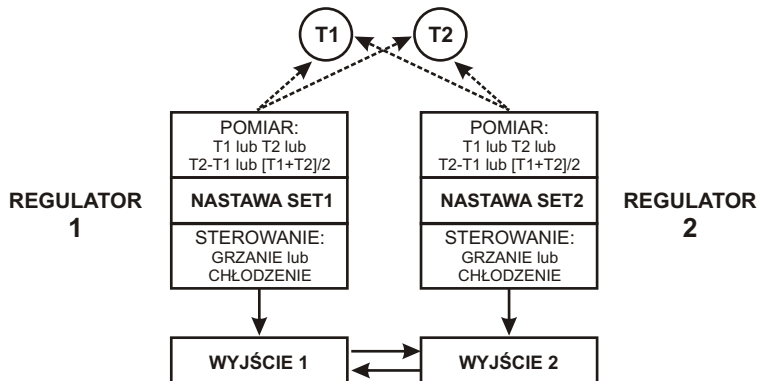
T1

T2

POMIAR:
T1 lub T2 lub
T2-T1 lub [T1+T2]/2

NASTAWA SET1

STEROWANIE:
GRZANIE lub
CHŁODZENIE

POMIAR:
T1 lub T2 lub
T2-T1 lub [T1+T2]/2

NASTAWA SET2

STEROWANIE:
GRZANIE lub
CHŁODZENIE

REGULATOR
1

REGULATOR
2

WYJŚCIE 1

WYJŚCIE 2